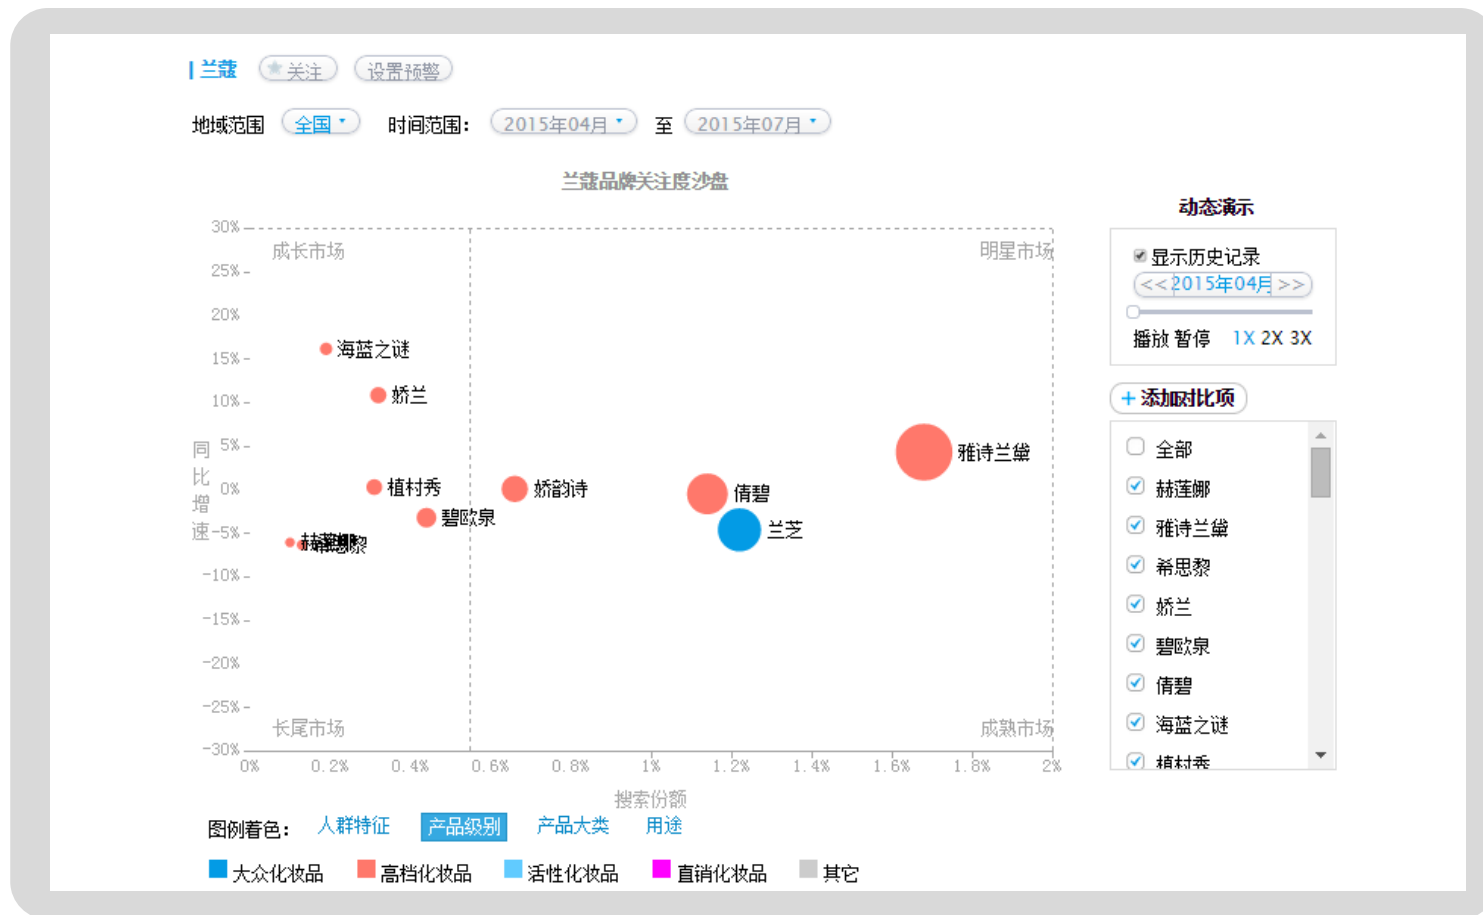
| 兰蔻 关注 设置预警

地域范围 全国 时间范围: 2015年04月 至 2015年07月

兰蔻品牌关注度沙盘

30%
25%
20%
15%
10%
5%
0%
-5%
-10%
-15%
-20%
-25%
-30%

同比增速

成长市场
明星市场
长尾市场
成熟市场

海蓝之谜
娇兰
植村秀
娇韵诗
碧欧泉
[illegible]
雅诗兰黛
倩碧
兰芝

0% 0.2% 0.4% 0.6% 0.8% 1% 1.2% 1.4% 1.6% 1.8% 2%

搜索份额

图例着色: 人群特征 产品级别 产品大类 用途

大众化妆品 高档化妆品 活性化妆品 直销化妆品 其它

动态演示

显示历史记录
<< 2015年04月 >>
播放 暂停 1X 2X 3X

+ 添加对比项

全部
赫莲娜
雅诗兰黛
希思黎
娇兰
碧欧泉
倩碧
海蓝之谜
植村秀